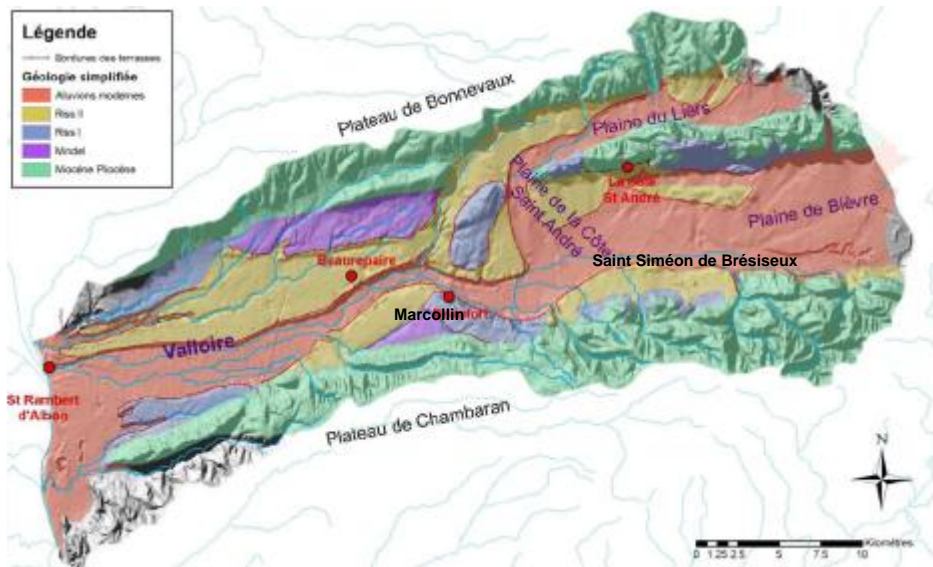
Légende

Bordures des terrasses

Géologie simplifiée

Alluvions modernes

Riss II

Riss I

Mindel

Miocène Pliocène

Plateau de Bonnevaux

Plaine du Liers

Plaine de la Côte Saint André

La Côte St André

Plaine de Bièvre

Saint Siméon de Brésiseux

Beaurepaire

Marcollin

Valloire

St Rambert d'Albon

Plateau de Chambaran

N

0 1.25 2.5 5 7.5 10 Kilomètres